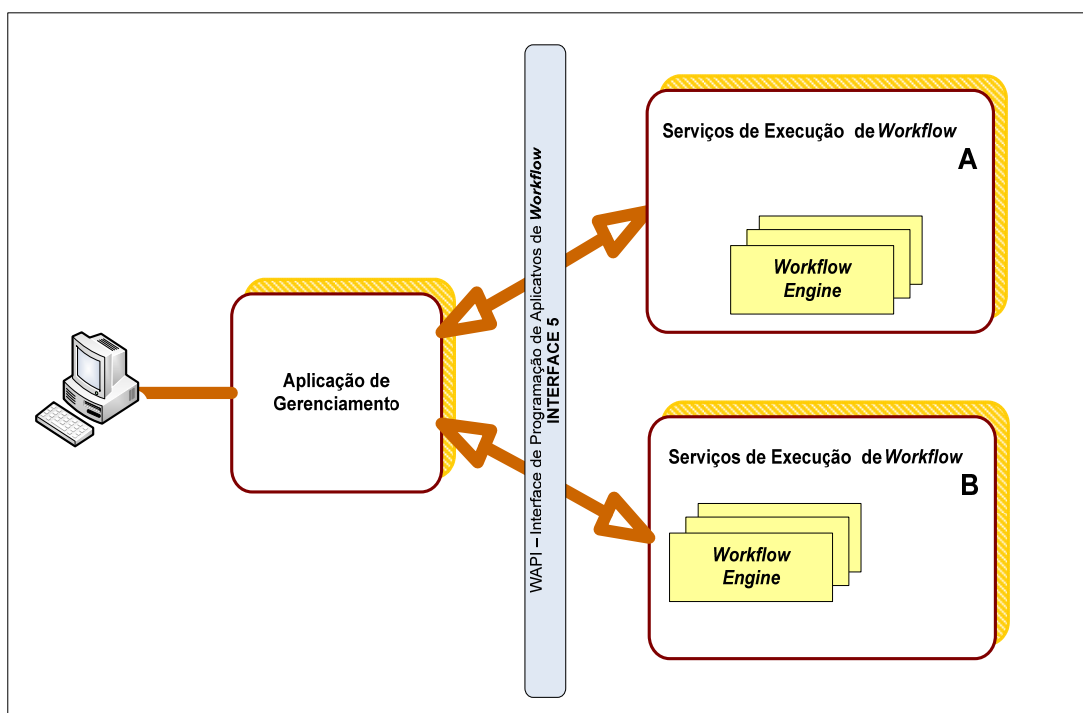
WAPI – Interface de Programação de Aplicatvos de Workflow
INTERFACE 5

Aplicação de Gerenciamento

Serviços de Execução de Workflow
A
Workflow Engine

Serviços de Execução de Workflow
B
Workflow Engine